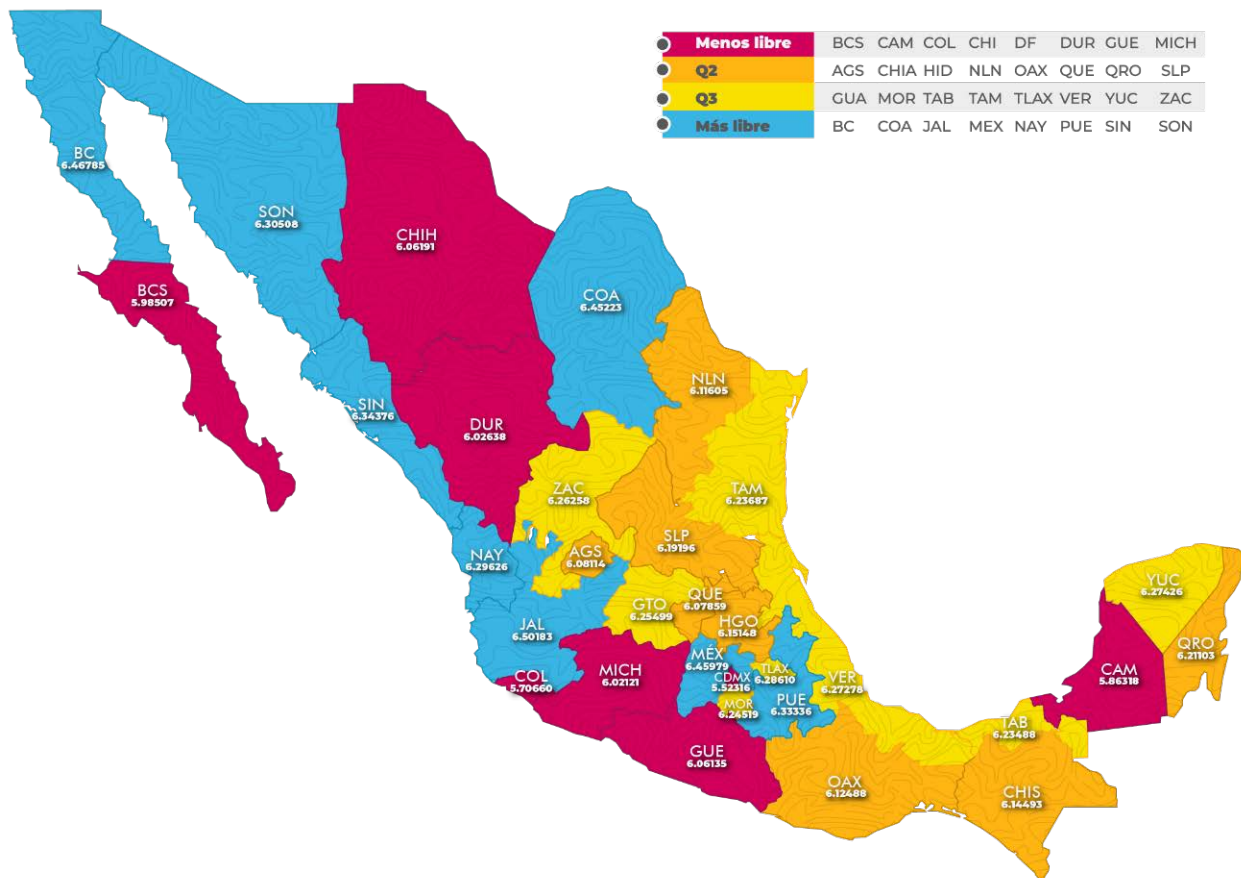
| Menos libre | BCS | CAM | COL | CHI | DF | DUR | GUE | MICH |
|---|---|---|---|---|---|---|---|---|
| Q2 | AGS | CHIA | HID | NLN | OAX | QUE | QRO | SLP |
| Q3 | GUA | MOR | TAB | TAM | TLAX | VER | YUC | ZAC |
| Más libre | BC | COA | JAL | MEX | NAY | PUE | SIN | SON |

BC
6.46785

SON
6.30508

CHIH
6.06191

BCS
5.98507

COA
6.45223

NLN
6.11605

SIN
6.34376

DUR
6.02638

TAM
6.23687

ZAC
6.26258

SLP
6.19196

NAY
6.29626

AGS
6.08114

YUC
6.27426

GTO
6.25499

QUE
6.07859

JAL
6.50183

HGO
6.15148

QRO
6.21103

MÉX
6.45979

TLAX
6.28610

CAM
5.86318

COL
5.70660

MICH
6.02121

CDMX
5.52316

VER
6.27278

MOR
6.24519

PUE
6.33336

TAB
6.23488

GUE
6.06135

OAX
6.12488

CHIS
6.14493